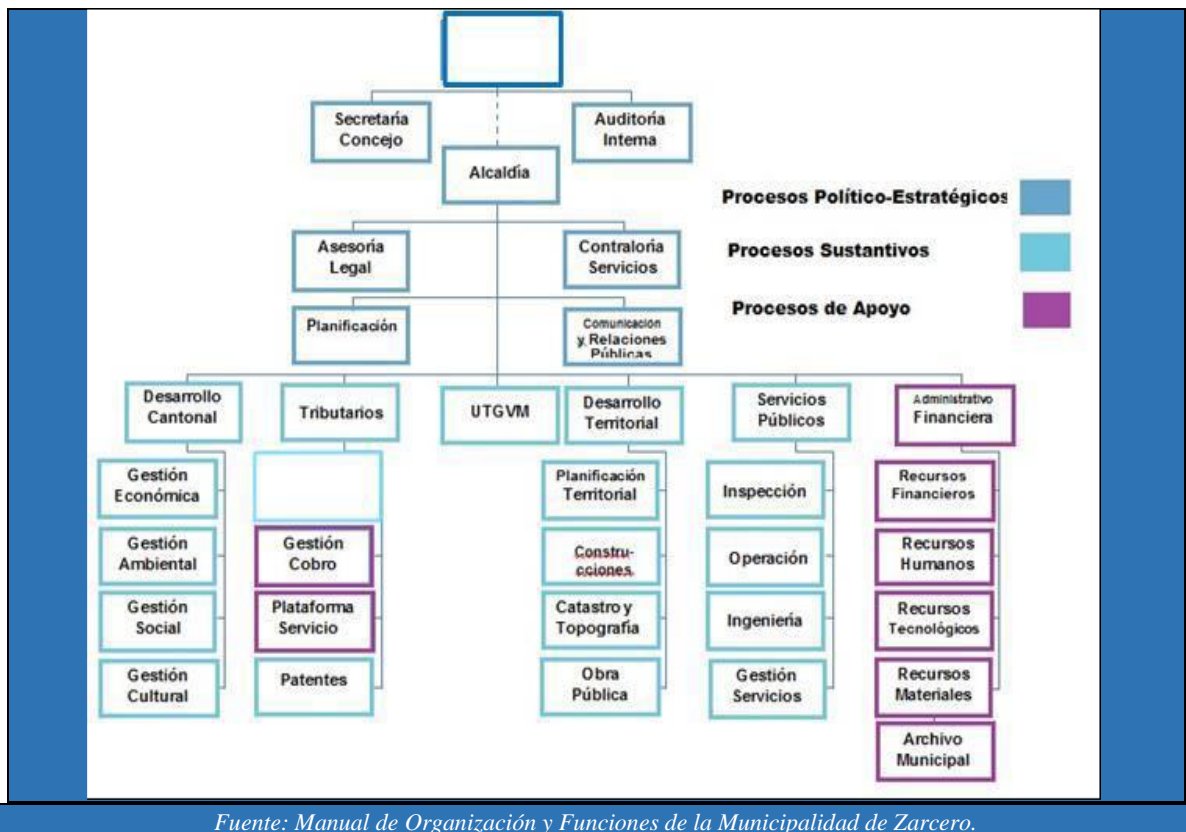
Secretaría Concejo

Auditoría Interna

Alcaldía

Procesos Político-Estratégicos

Procesos Sustantivos

Procesos de Apoyo

Asesoría Legal

Contraloría Servicios

Planificación

Comunicación y Relaciones Públicas

Desarrollo Cantonal

Tributarios

UTGVM

Desarrollo Territorial

Servicios Públicos

Administrativo Financiera

Gestión Económica

Gestión Ambiental

Gestión Social

Gestión Cultural

Gestión Cobro

Plataforma Servicio

Patentes

Planificación Territorial

Construcciones

Catastro y Topografía

Obra Pública

Inspección

Operación

Ingeniería

Gestión Servicios

Recursos Financieros

Recursos Humanos

Recursos Tecnológicos

Recursos Materiales

Archivo Municipal

Fuente: Manual de Organización y Funciones de la Municipalidad de Zarcero.